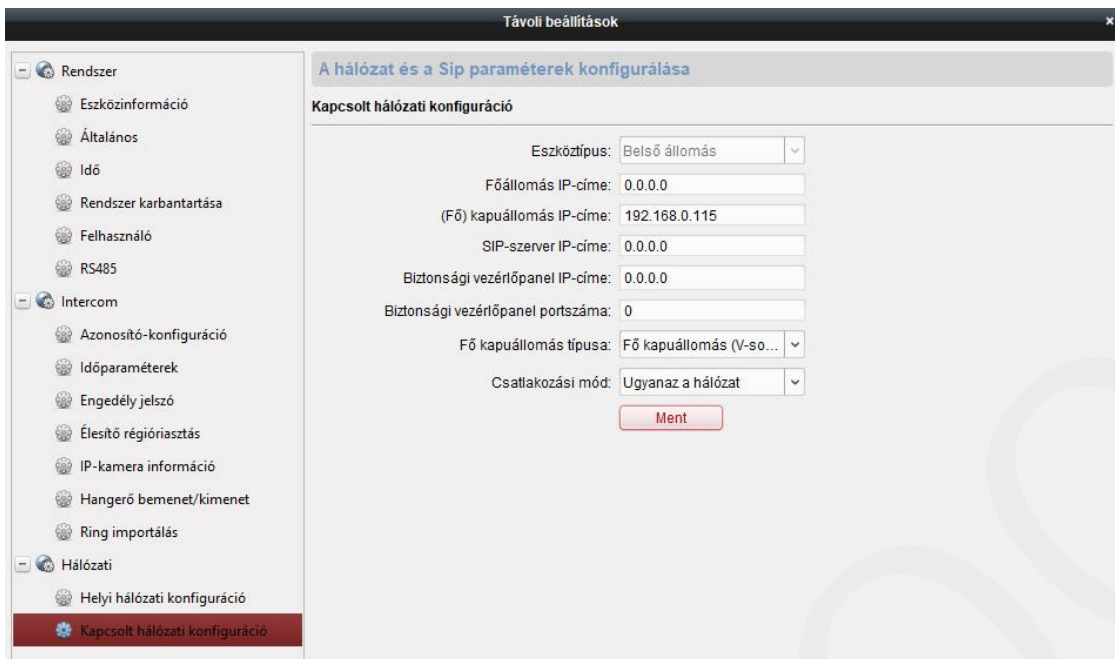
Távoli beállítások

×

Rendszer
Eszközinformáció
Általános
Idő
Rendszer karbantartása
Felhasználó
RS485
Intercom
Azonosító-konfiguráció
Időparaméterek
Engedély jelszó
Élesítő régióriasztás
IP-kamera információ
Hangerő bemenet/kimenet
Ring importálás
Hálózati
Helyi hálózati konfiguráció
Kapcsolt hálózati konfiguráció

A hálózat és a Sip paraméterek konfigurálása

Kapcsolt hálózati konfiguráció

Eszköztípus: Belső állomás
Főállomás IP-címe: 0.0.0.0
(Fő) kapuállomás IP-címe: 192.168.0.115
SIP-szerver IP-címe: 0.0.0.0
Biztonsági vezérlőpanel IP-címe: 0.0.0.0
Biztonsági vezérlőpanel portszáma: 0
Fő kapuállomás típusa: Fő kapuállomás (V-so...
Csatlakozási mód: Ugyanaz a hálózat
Ment